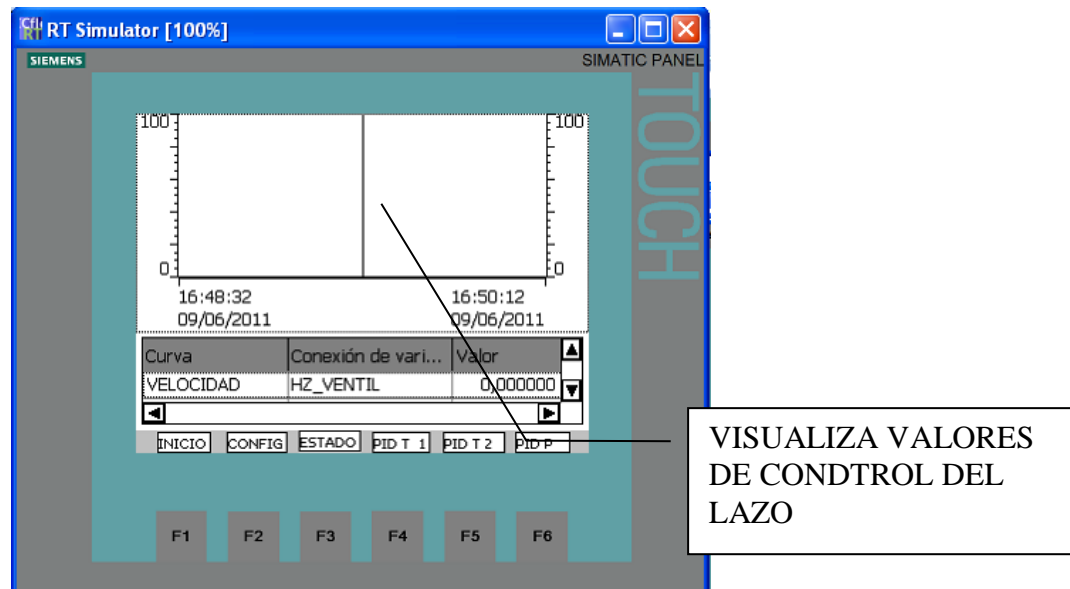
RT Simulator [100%]

SIEMENS

SIMATIC PANEL

TOUCH

100
0
100
0

16:48:32
09/06/2011

16:50:12
09/06/2011

| Curva | Conexión de vari... | Valor |
|---|---|---|
| VELOCIDAD | HZ_VENTIL | 0,000000 |

INICIO CONFIG ESTADO PID T 1 PID T 2 PID P

F1 F2 F3 F4 F5 F6

VISUALIZA VALORES DE CONDTROL DEL LAZO